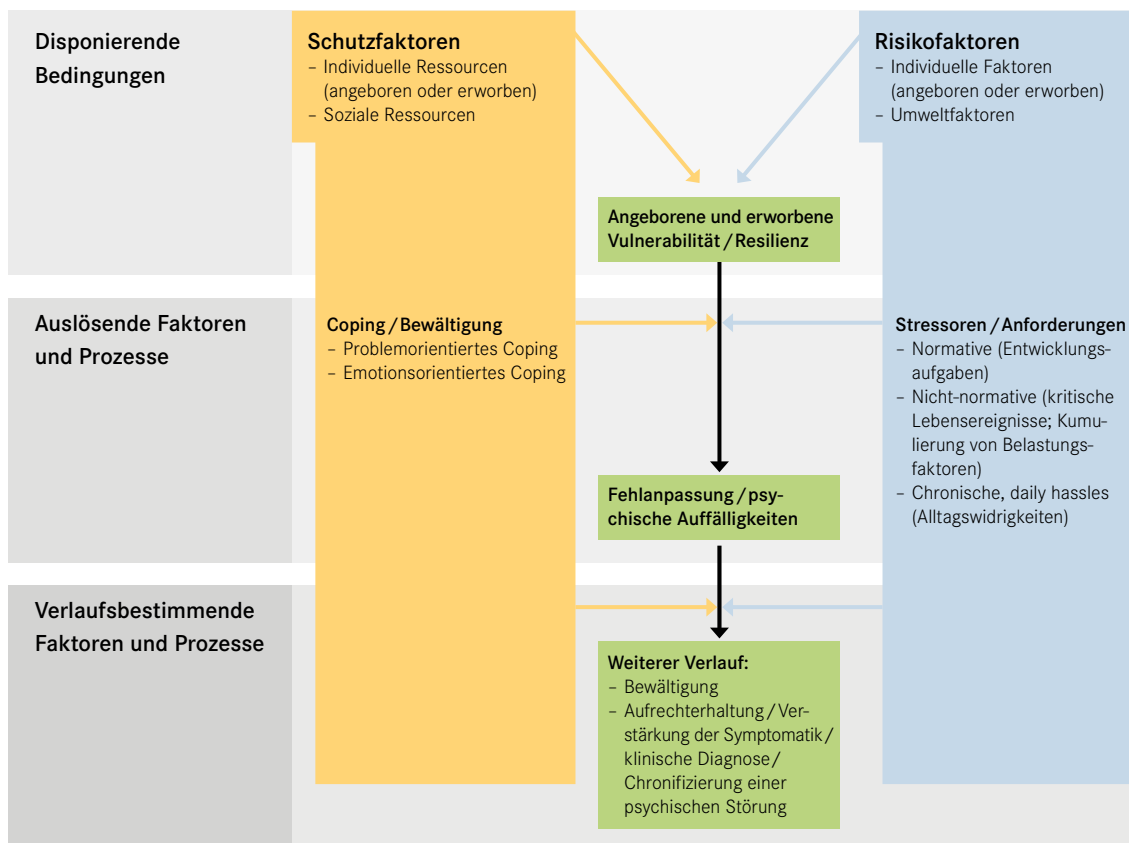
Disponierende Bedingungen

Schutzfaktoren
– Individuelle Ressourcen (angeboren oder erworben)
– Soziale Ressourcen

Risikofaktoren
– Individuelle Faktoren (angeboren oder erworben)
– Umweltfaktoren

Angeborene und erworbene Vulnerabilität / Resilienz

Auslösende Faktoren und Prozesse

Coping / Bewältigung
– Problemorientiertes Coping
– Emotionsorientiertes Coping

Stressoren / Anforderungen
– Normative (Entwicklungsaufgaben)
– Nicht-normative (kritische Lebensereignisse; Kumulierung von Belastungsfaktoren)
– Chronische, daily hassles (Alltagswidrigkeiten)

Fehlanpassung / psychische Auffälligkeiten

Verlaufsbestimmende Faktoren und Prozesse

Weiterer Verlauf:
– Bewältigung
– Aufrechterhaltung / Verstärkung der Symptomatik / klinische Diagnose / Chronifizierung einer psychischen Störung